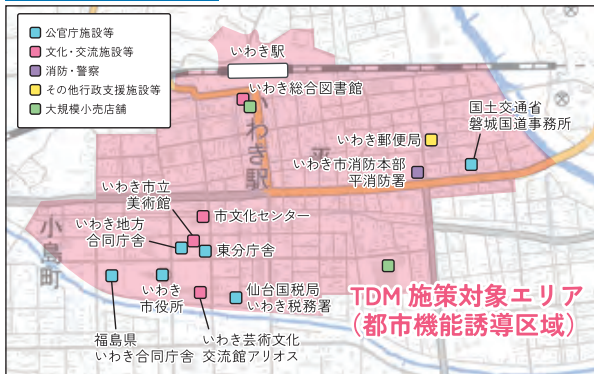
公官庁施設等
文化・交流施設等
消防・警察
その他行政支援施設等
大規模小売店舗

いわき駅
いわき総合図書館
国土交通省
磐城国道事務所
いわき郵便局
いわき市消防本部
平消防署
いわき駅
平
いわき市立
美術館
市文化センター
いわき地方
合同庁舎
東分庁舎
小島町
いわき
市役所
仙台国税局
いわき税務署
福島県
いわき合同庁舎
いわき芸術文化
交流館アリオス
TDM施策対象エリア
(都市機能誘導区域)